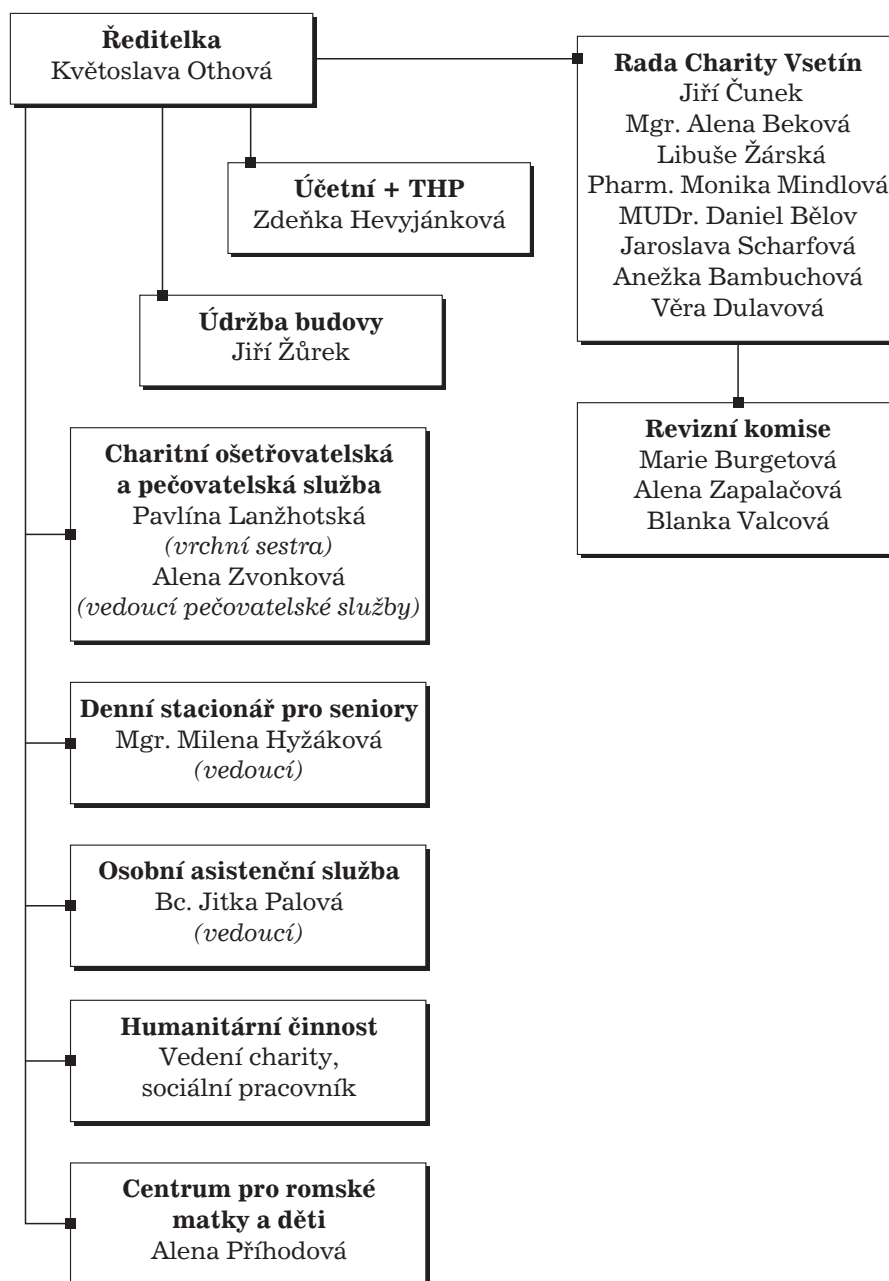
**Ředitelka**
Květoslava Othová

**Rada Charity Vsetín**
Jiří Čunek
Mgr. Alena Beková
Libuše Žárská
Pharm. Monika Mindlová
MUDr. Daniel Bělov
Jaroslava Scharfová
Anežka Bambuchová
Věra Dulavová

**Účetní + THP**
Zdeňka Hevyjánková

**Údržba budovy**
Jiří Žůrek

**Revizní komise**
Marie Burgetová
Alena Zapalačová
Blanka Valcová

**Charitní ošetřovatelská a pečovatelská služba**
Pavlína Lanžhotská
*(vrchní sestra)*
Alena Zvonková
*(vedoucí pečovatelské služby)*

**Denní stacionář pro seniory**
Mgr. Milena Hyžáková
*(vedoucí)*

**Osobní asistenční služba**
Bc. Jitka Palová
*(vedoucí)*

**Humanitární činnost**
Vedení charity,
sociální pracovník

**Centrum pro romské matky a děti**
Alena Příhodová